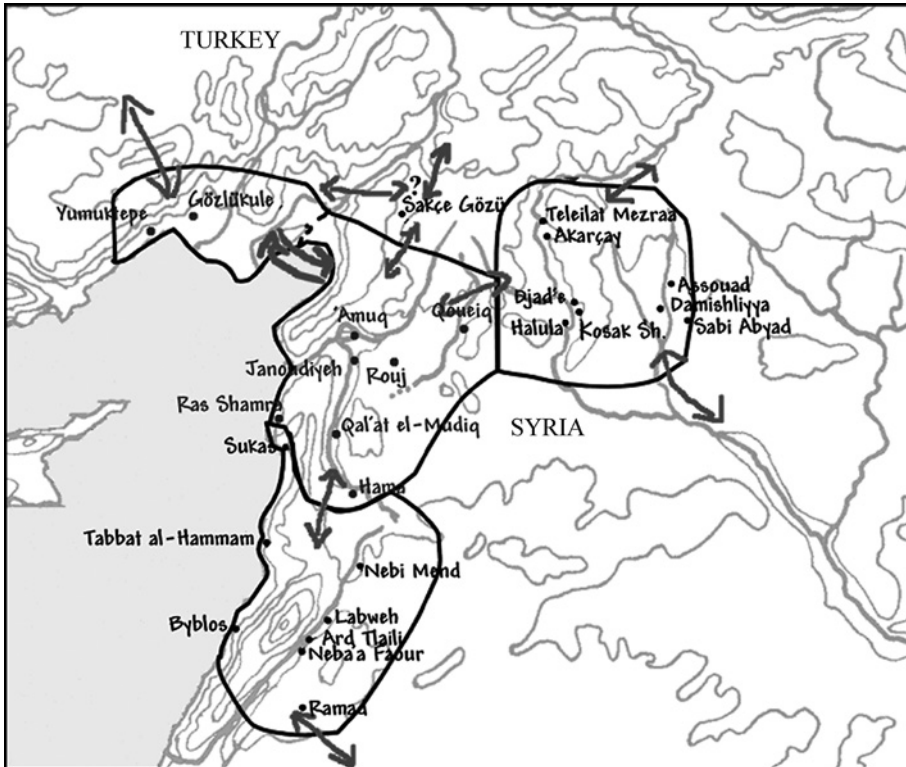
TURKEY

Yumuktepe

Gözlükule

?

Sakçe Gözü

Teleilat Mezraa

Akarçay

Assouad

Damishliyya

Sabi Abyad

Bjad'e

Halula

Kosak Sh.

Qoueiq

'Amuq

Janoudiyeh

Rouj

Ras Shamra

Sukas

Qal'at el-Mudiq

SYRIA

Hama

Tabbat al-Hammam

Nebi Mend

Byblos

Labweh

Ard Tlaili

Neba'a Faour

Ramad